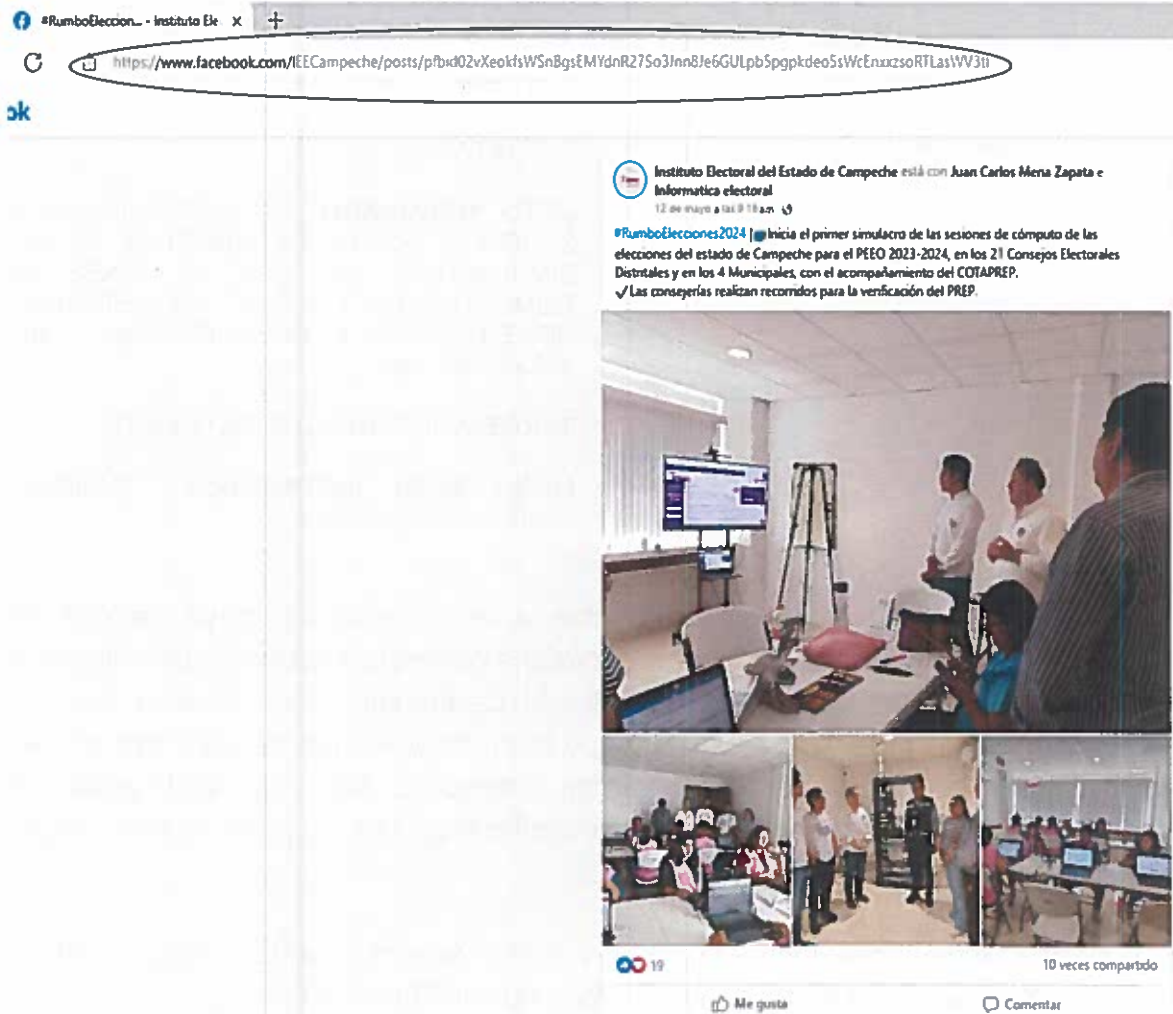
#RumboEleccion... - Instituto Ele ×

https://www.facebook.com/IEECampeche/posts/pfbid02vXeokfsWSnBgsEMYdnR27So3Jnn8Je6GULpbSpgpkdeo5sWcEnxxzsoRTLasWV3ti

ok

Instituto Electoral del Estado de Campeche está con Juan Carlos Mena Zapata e Informatica electoral
12 de mayo a las 9:18 a.m.

#RumboElecciones2024 | Inicia el primer simulacro de las sesiones de cómputo de las elecciones del estado de Campeche para el PEEO 2023-2024, en los 21 Consejos Electorales Distritales y en los 4 Municipales, con el acompañamiento del COTAPREP.
✓Las consejerías realizan recorridos para la verificación del PREP.

19

10 veces compartido

Me gusta

Comentar